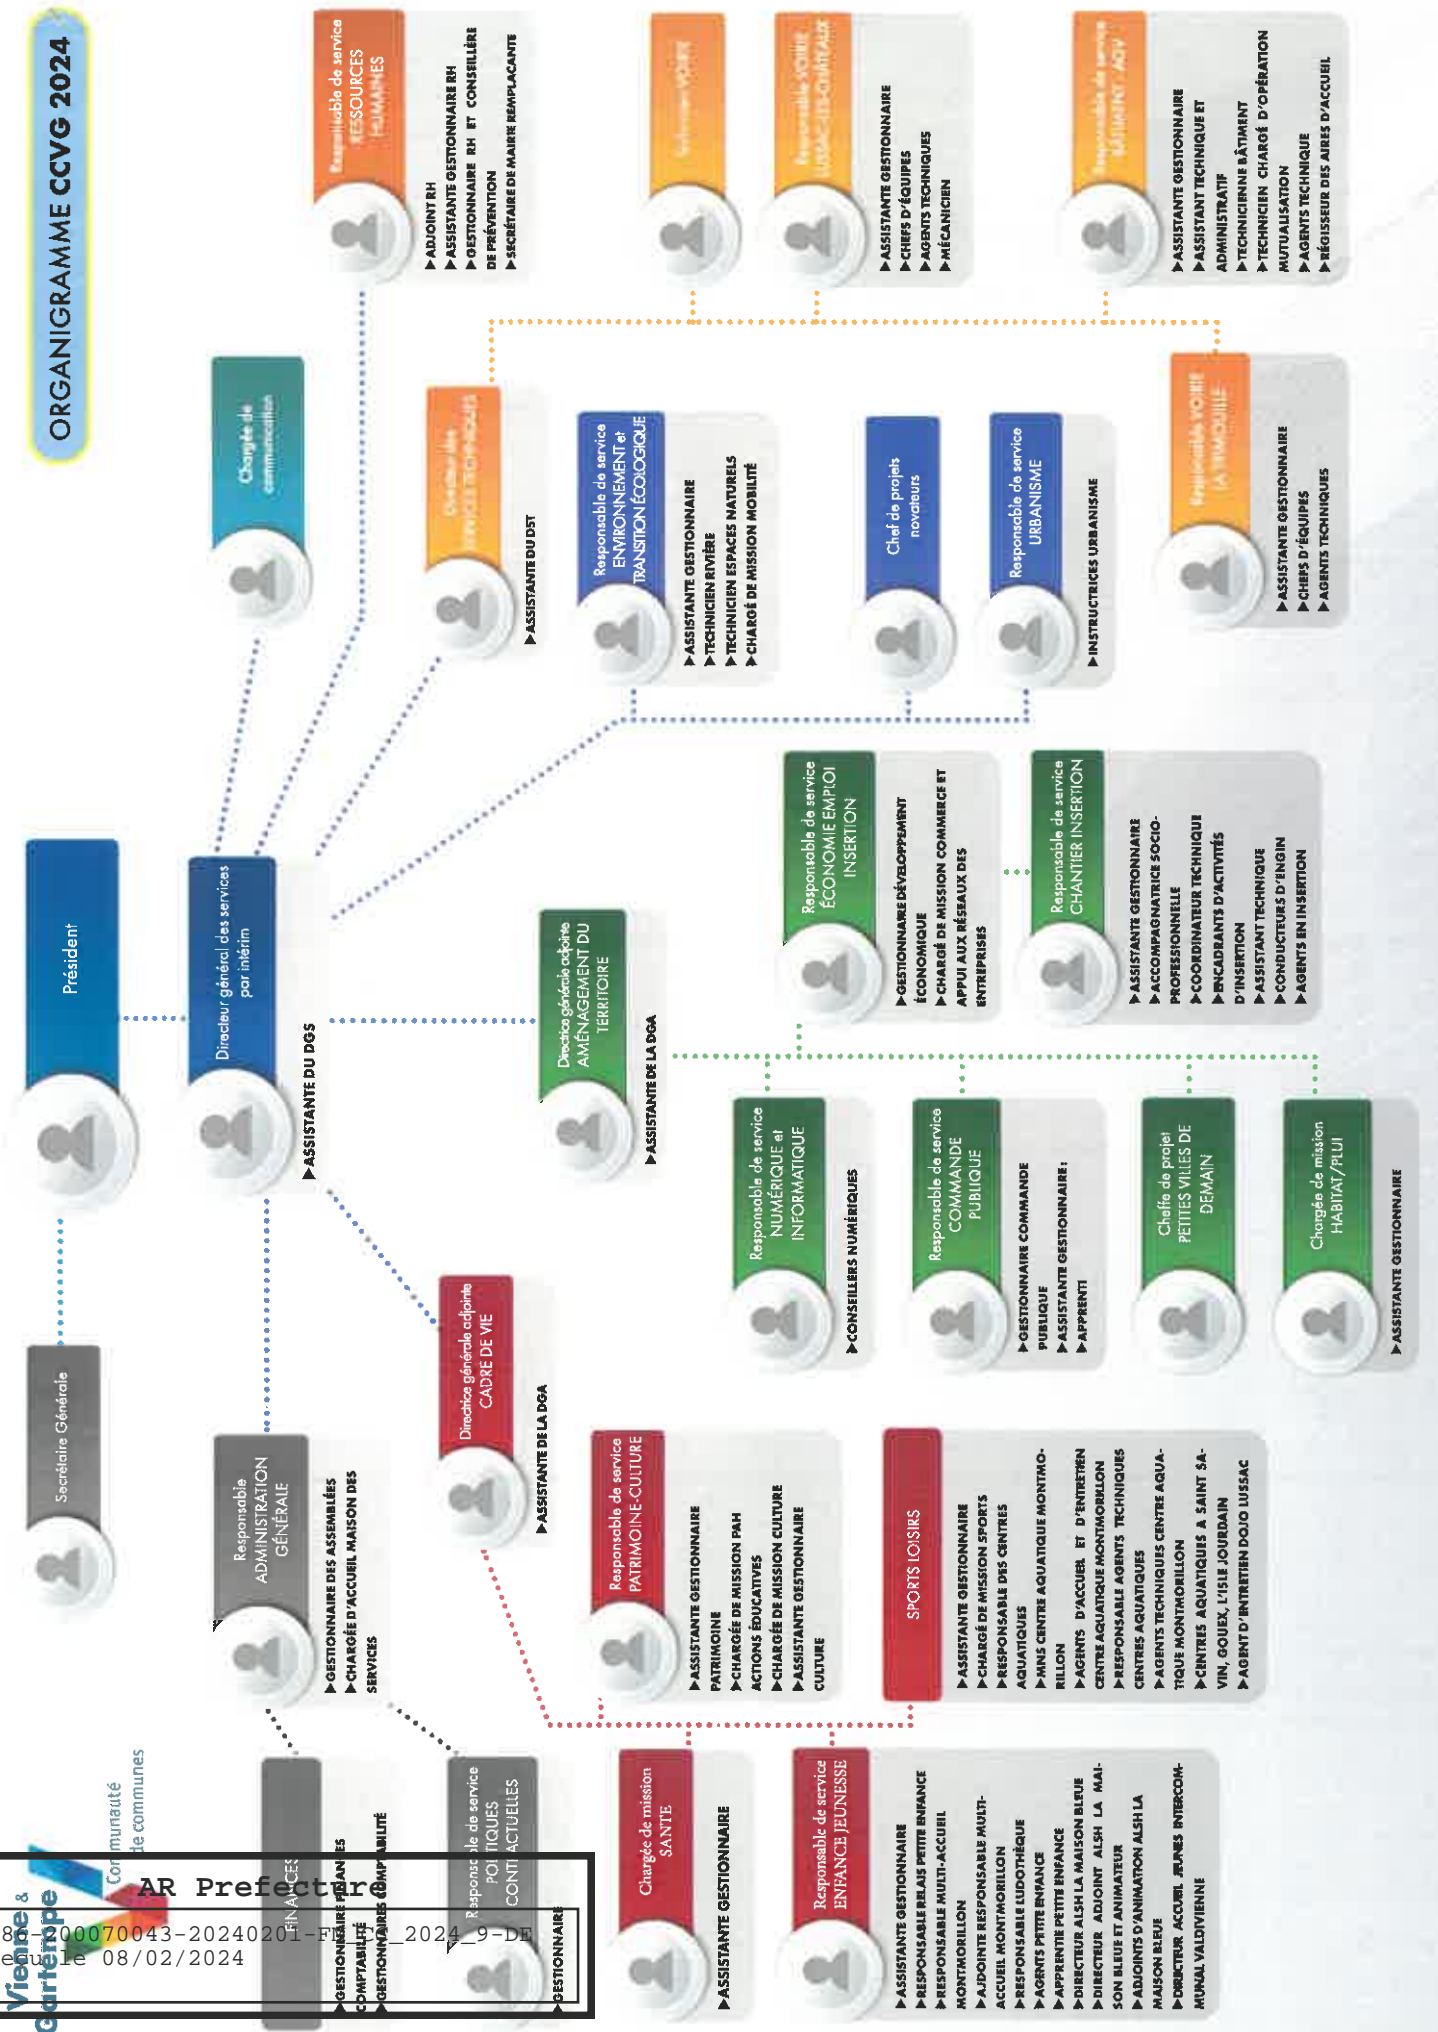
ORGANIGRAMME CCVG 2024

Président

Secrétaire Générale

Directeur général des services par intérim
▶ASSISTANTE DU DGS

Chargée de communication

Directeur des services techniques
▶ASSISTANTE DU DST

Responsable de service RESSOURCES HUMAINES
▶ADJOINT RH
▶ASSISTANTE GESTIONNAIRE RH
▶GESTIONNAIRE RH ET CONSEILLÈRE DE PRÉVENTION
▶SECRÉTAIRE DE MAIRIE REMPLAÇANTE

Technicien VOIRIE

Responsable VOIRIE LUSSAC-LES-CHÂTEAUX
▶ASSISTANTE GESTIONNAIRE
▶CHEFS D'ÉQUIPES
▶AGENTS TECHNIQUES
▶MÉCANICIEN

Responsable de service BÂTIMENT / ADV
▶ASSISTANTE GESTIONNAIRE
▶ASSISTANT TECHNIQUE ET ADMINISTRATIF
▶TECHNICIENNE BÂTIMENT
▶TECHNICIEN CHARGÉ D'OPÉRATION MUTUALISATION
▶AGENTS TECHNIQUE
▶RÉGISSEUR DES AIRES D'ACCUEIL

Responsable VOIRIE LA TRIMOUILLE
▶ASSISTANTE GESTIONNAIRE
▶CHEFS D'ÉQUIPES
▶AGENTS TECHNIQUES

Responsable de service ENVIRONNEMENT et TRANSITION ÉCOLOGIQUE
▶ASSISTANTE GESTIONNAIRE
▶TECHNICIEN RIVIÈRE
▶TECHNICIEN ESPACES NATURELS
▶CHARGÉ DE MISSION MOBILITÉ

Chef de projets novateurs

Responsable de service URBANISME
▶INSTRUCTRICES URBANISME

Directrice générale adjointe AMÉNAGEMENT DU TERRITOIRE
▶ASSISTANTE DE LA DGA

Responsable de service ÉCONOMIE EMPLOI INSERTION
▶GESTIONNAIRE DÉVELOPPEMENT ÉCONOMIQUE
▶CHARGÉ DE MISSION COMMERCE ET APPUI AUX RÉSEAUX DES ENTREPRISES

Responsable de service CHANTIER INSERTION
▶ASSISTANTE GESTIONNAIRE
▶ACCOMPAGNATRICE SOCIO-PROFESSIONNELLE
▶COORDINATEUR TECHNIQUE
▶ENCADRANTS D'ACTIVITÉS D'INSERTION
▶ASSISTANT TECHNIQUE
▶CONDUCTEURS D'ENGIN
▶AGENTS EN INSERTION

Responsable de service NUMÉRIQUE et INFORMATIQUE
▶CONSEILLERS NUMÉRIQUES

Responsable de service COMMANDE PUBLIQUE
▶GESTIONNAIRE COMMANDE PUBLIQUE
▶ASSISTANTE GESTIONNAIRE ;
▶APPRENTI

Cheffe de projet PETITES VILLES DE DEMAIN

Chargée de mission HABITAT/PLUI
▶ASSISTANTE GESTIONNAIRE

Responsable ADMINISTRATION GÉNÉRALE
▶GESTIONNAIRE DES ASSEMBLÉES
▶CHARGÉE D'ACCUEIL MAISON DES SERVICES

FINANCES
▶GESTIONNAIRE FINANCES
▶COMPTABILITÉ
▶GESTIONNAIRES COMPTABILITÉ

Responsable de service POLITIQUES CONTRACTUELLES
▶GESTIONNAIRE

Directrice générale adjointe CADRE DE VIE
▶ASSISTANTE DE LA DGA

Responsable de service PATRIMOINE-CULTURE
▶ASSISTANTE GESTIONNAIRE PATRIMOINE
▶CHARGÉE DE MISSION PAH ACTIONS ÉDUCATIVES
▶CHARGÉE DE MISSION CULTURE
▶ASSISTANTE GESTIONNAIRE CULTURE

SPORTS LOISIRS
▶ASSISTANTE GESTIONNAIRE
▶CHARGÉ DE MISSION SPORTS
▶RESPONSABLE DES CENTRES AQUATIQUES
▶MNS CENTRE AQUATIQUE MONTMORILLON
▶AGENTS D'ACCUEIL ET D'ENTRETIEN CENTRE AQUATIQUE MONTMORILLON
▶RESPONSABLE AGENTS TECHNIQUES CENTRES AQUATIQUES
▶AGENTS TECHNIQUES CENTRE AQUATIQUE MONTMORILLON
▶CENTRES AQUATIQUES À SAINT SAVIN, GOUEX, L'ISLE JOURDAIN
▶AGENT D'ENTRETIEN DOJO LUSSAC

Chargée de mission SANTÉ
▶ASSISTANTE GESTIONNAIRE

Responsable de service ENFANCE JEUNESSE
▶ASSISTANTE GESTIONNAIRE
▶RESPONSABLE RELAIS PETITE ENFANCE
▶RESPONSABLE MULTI-ACCUEIL MONTMORILLON
▶ADJOINTE RESPONSABLE MULTI-ACCUEIL MONTMORILLON
▶RESPONSABLE LUDOTHÈQUE
▶AGENTS PETITE ENFANCE
▶APPRENTIE PETITE ENFANCE
▶DIRECTEUR ALSH LA MAISON BLEUE
▶DIRECTEUR ADJOINT ALSH LA MAISON BLEUE ET ANIMATEUR
▶ADJOINTS D'ANIMATION ALSH LA MAISON BLEUE
▶DIRECTEUR ACCUEIL JEUNES INTERCOMMUNAL VALDIVIENNE

Vienne & Gartempe Communauté de communes

AR Prefecture
86-200070043-20240201-FI_CC_2024_9-DE
Reçu le 08/02/2024